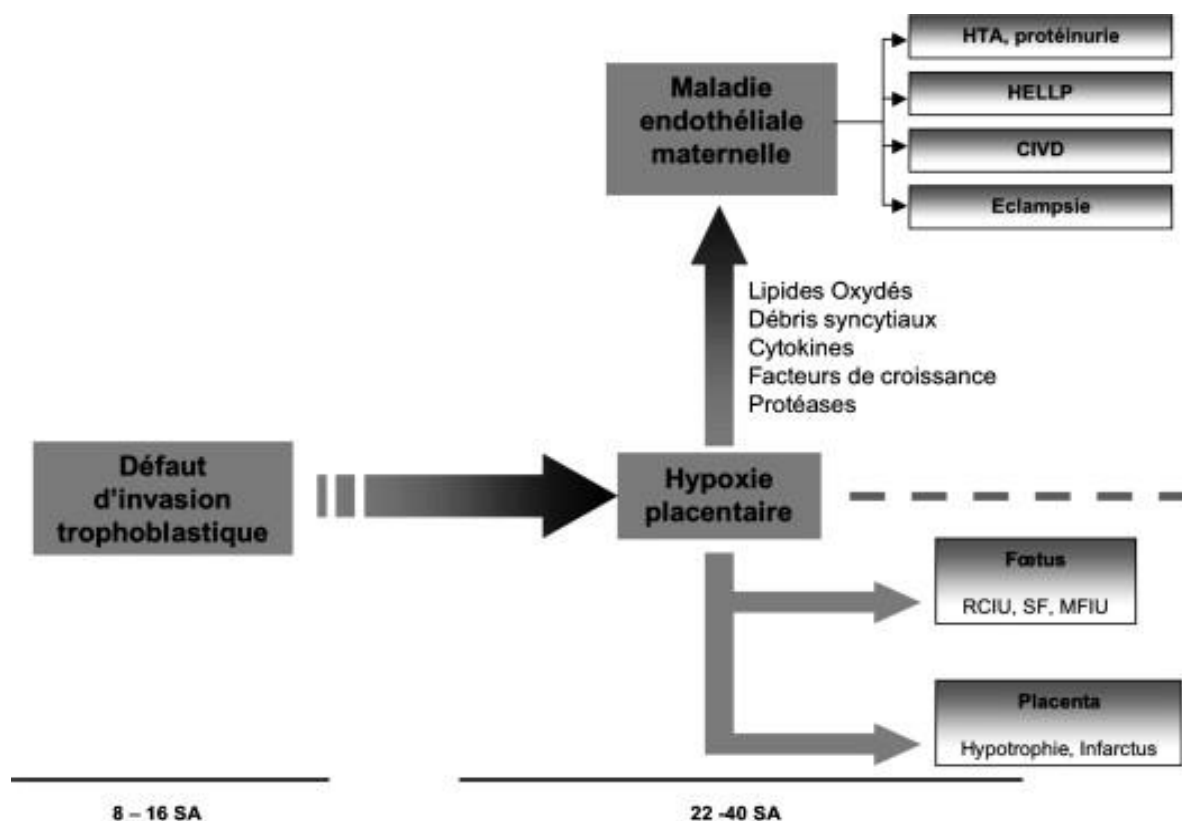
Maladie endothéliale maternelle

HTA, protéinurie

HELLP

CIVD

Eclampsie

Lipides Oxydés
Débris syncytiaux
Cytokines
Facteurs de croissance
Protéases

Défaut d'invasion trophoblastique

Hypoxie placentaire

Fœtus
RCIU, SF, MFIU

Placenta
Hypotrophie, Infarctus

8 – 16 SA

22 -40 SA